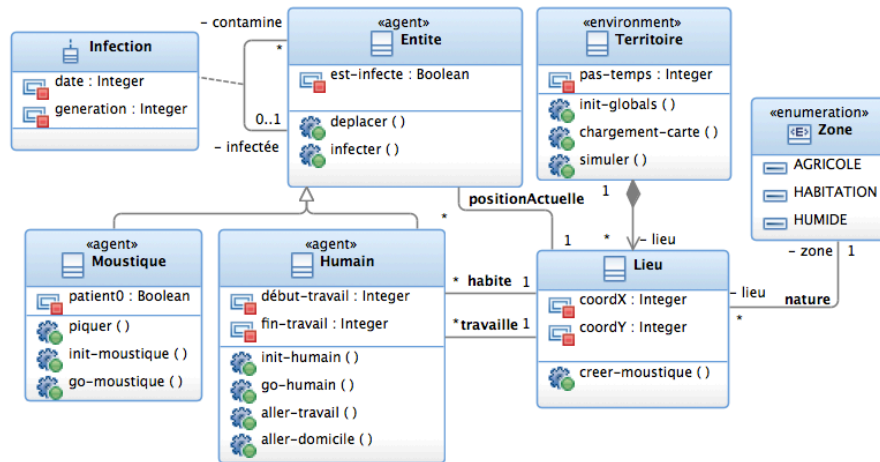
Infection
date : Integer
generation : Integer

- contamine
*
0..1
- infectée

«agent»
Entite
est-infecte : Boolean
deplacer ( )
infecter ( )

«environment»
Territoire
pas-temps : Integer
init-globals ( )
chargement-carte ( )
simuler ( )

«enumeration»
Zone
AGRICOLE
HABITATION
HUMIDE

positionActuelle
*
1
1
*
- lieu
- zone
1

«agent»
Moustique
patient0 : Boolean
piquer ( )
init-moustique ( )
go-moustique ( )

«agent»
Humain
début-travail : Integer
fin-travail : Integer
init-humain ( )
go-humain ( )
aller-travail ( )
aller-domicile ( )

* habite 1
*travaille 1

Lieu
coordX : Integer
coordY : Integer
creer-moustique ( )

- lieu
nature
*